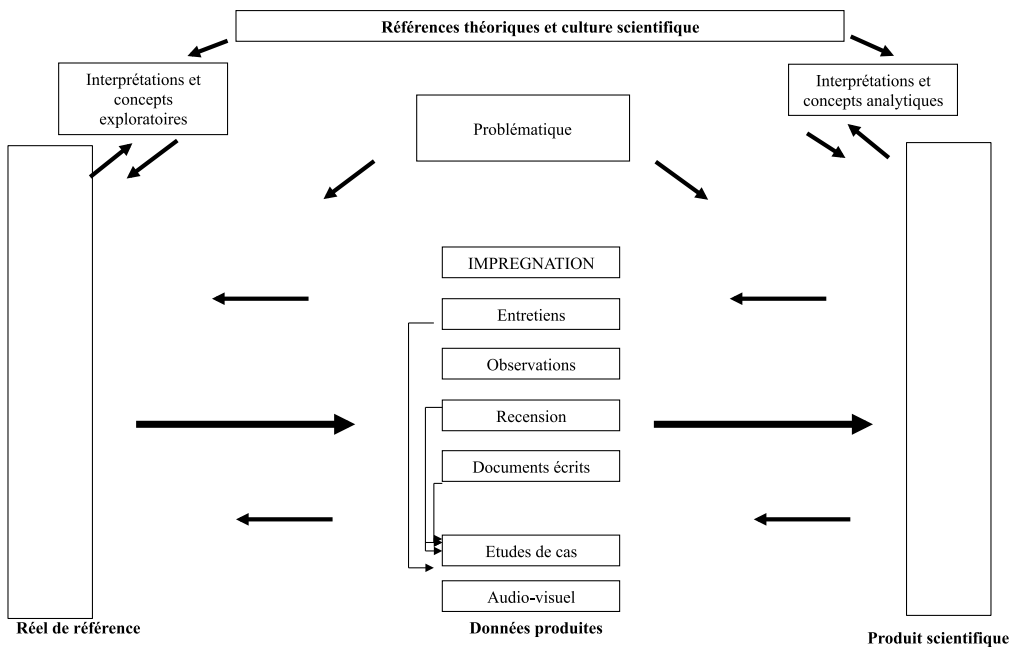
Références théoriques et culture scientifique

Interprétations et concepts exploratoires

Problématique

Interprétations et concepts analytiques

IMPREGNATION

Entretiens

Observations

Recension

Documents écrits

Etudes de cas

Audio-visuel

Réel de référence

Données produites

Produit scientifique